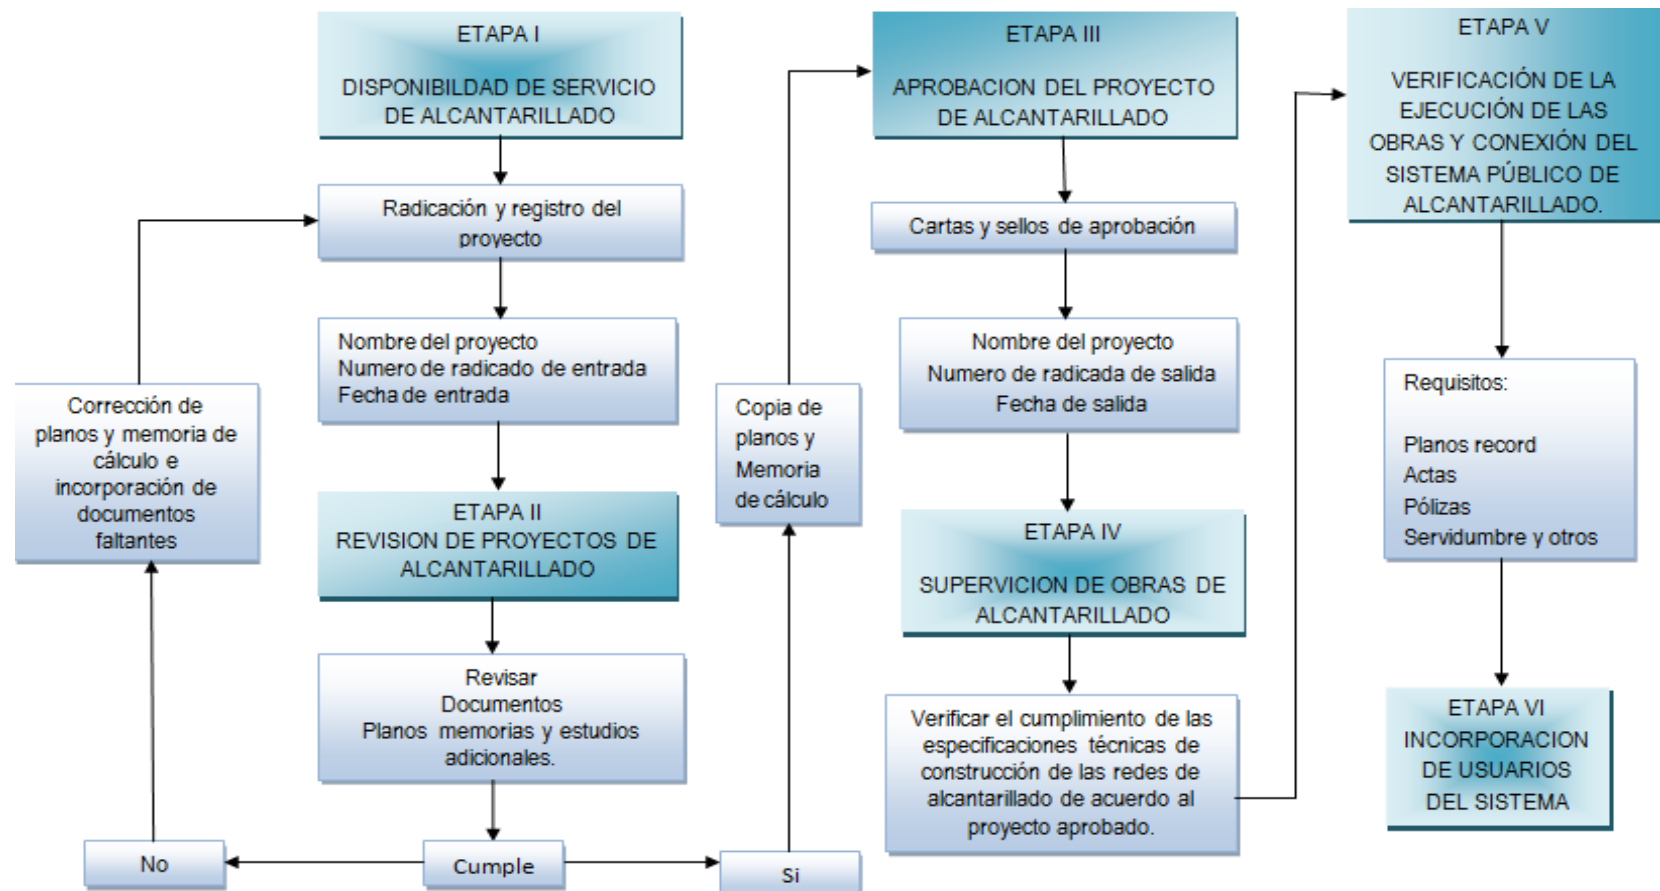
ETAPA I

DISPONIBILDAD DE SERVICIO DE ALCANTARILLADO

Radicación y registro del proyecto

Nombre del proyecto
Numero de radicado de entrada
Fecha de entrada

Corrección de planos y memoria de cálculo e incorporación de documentos faltantes

ETAPA II
REVISION DE PROYECTOS DE ALCANTARILLADO

Revisar
Documentos
Planos memorias y estudios adicionales.

No

Cumple

Si

Copia de planos y Memoria de cálculo

ETAPA III

APROBACION DEL PROYECTO DE ALCANTARILLADO

Cartas y sellos de aprobación

Nombre del proyecto
Numero de radicada de salida
Fecha de salida

ETAPA IV

SUPERVICION DE OBRAS DE ALCANTARILLADO

Verificar el cumplimiento de las especificaciones técnicas de construcción de las redes de alcantarillado de acuerdo al proyecto aprobado.

ETAPA V

VERIFICACIÓN DE LA EJECUCIÓN DE LAS OBRAS Y CONEXIÓN DEL SISTEMA PÚBLICO DE ALCANTARILLADO.

Requisitos:

Planos record
Actas
Pólizas
Servidumbre y otros

ETAPA VI
INCORPORACION DE USUARIOS DEL SISTEMA